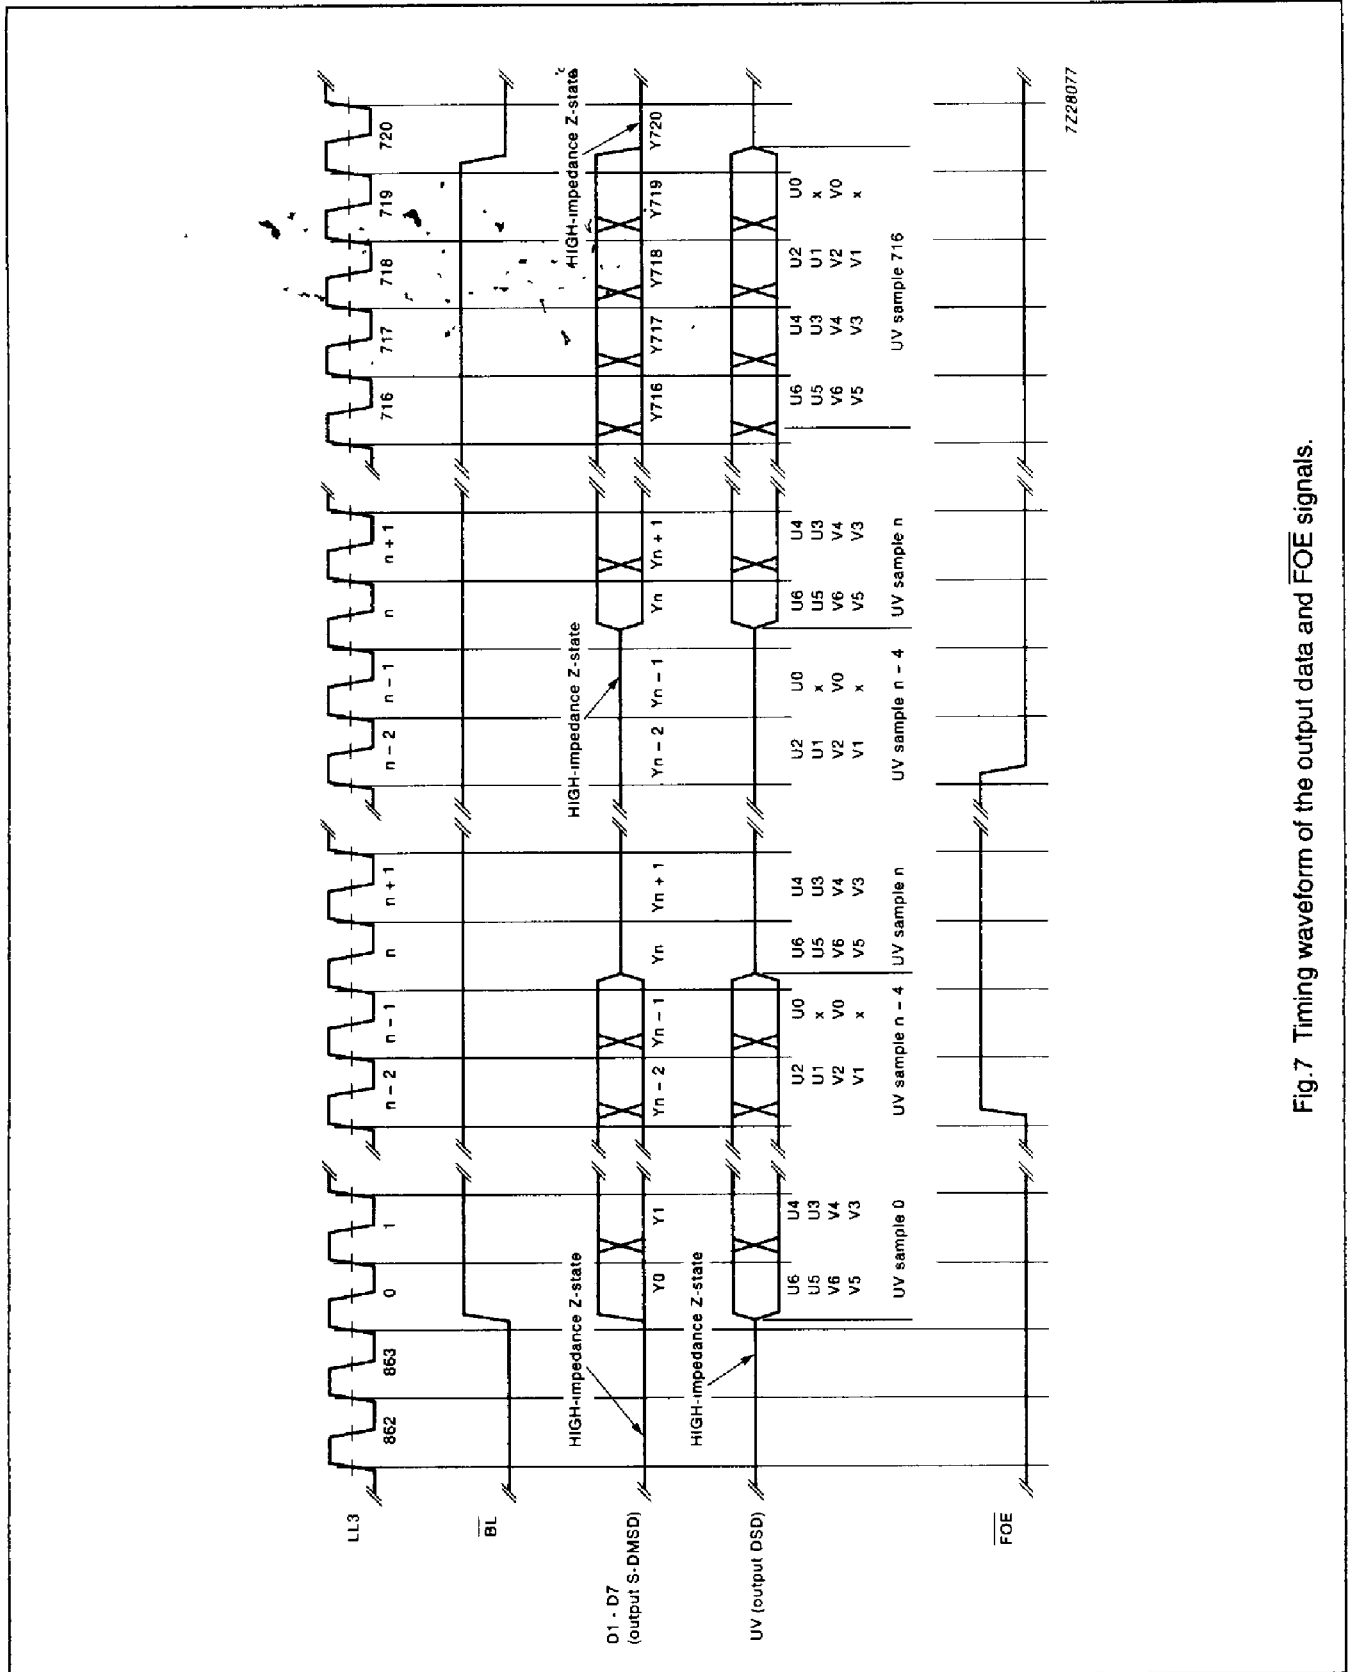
LL3
$\overline{BL}$
D1 - D7 (output S-DMSD)
UV (output DSD)
$\overline{FOE}$

862 863 0 1
n − 2 n − 1 n n + 1
n − 2 n − 1 n n + 1
716 717 718 719 720

HIGH-impedance Z-state
HIGH-impedance Z-state
HIGH-impedance Z-state
HIGH-impedance Z-state

Y0 Y1
Yn − 2 Yn − 1 Yn Yn + 1
Yn − 2 Yn − 1 Yn Yn + 1
Y716 Y717 Y718 Y719 Y720

U6 U5 V6 V5 U4 U3 V4 V3
UV sample 0
U2 U1 V2 V1 U0 x V0 x
UV sample n − 4
U6 U5 V6 V5 U4 U3 V4 V3
UV sample n
U2 U1 V2 V1 U0 x V0 x
UV sample n − 4
U6 U5 V6 V5 U4 U3 V4 V3
UV sample n
U6 U5 V6 V5 U4 U3 V4 V3 U2 U1 V2 V1 U0 x V0 x
UV sample 716

7Z28077

Fig.7 Timing waveform of the output data and $\overline{FOE}$ signals.